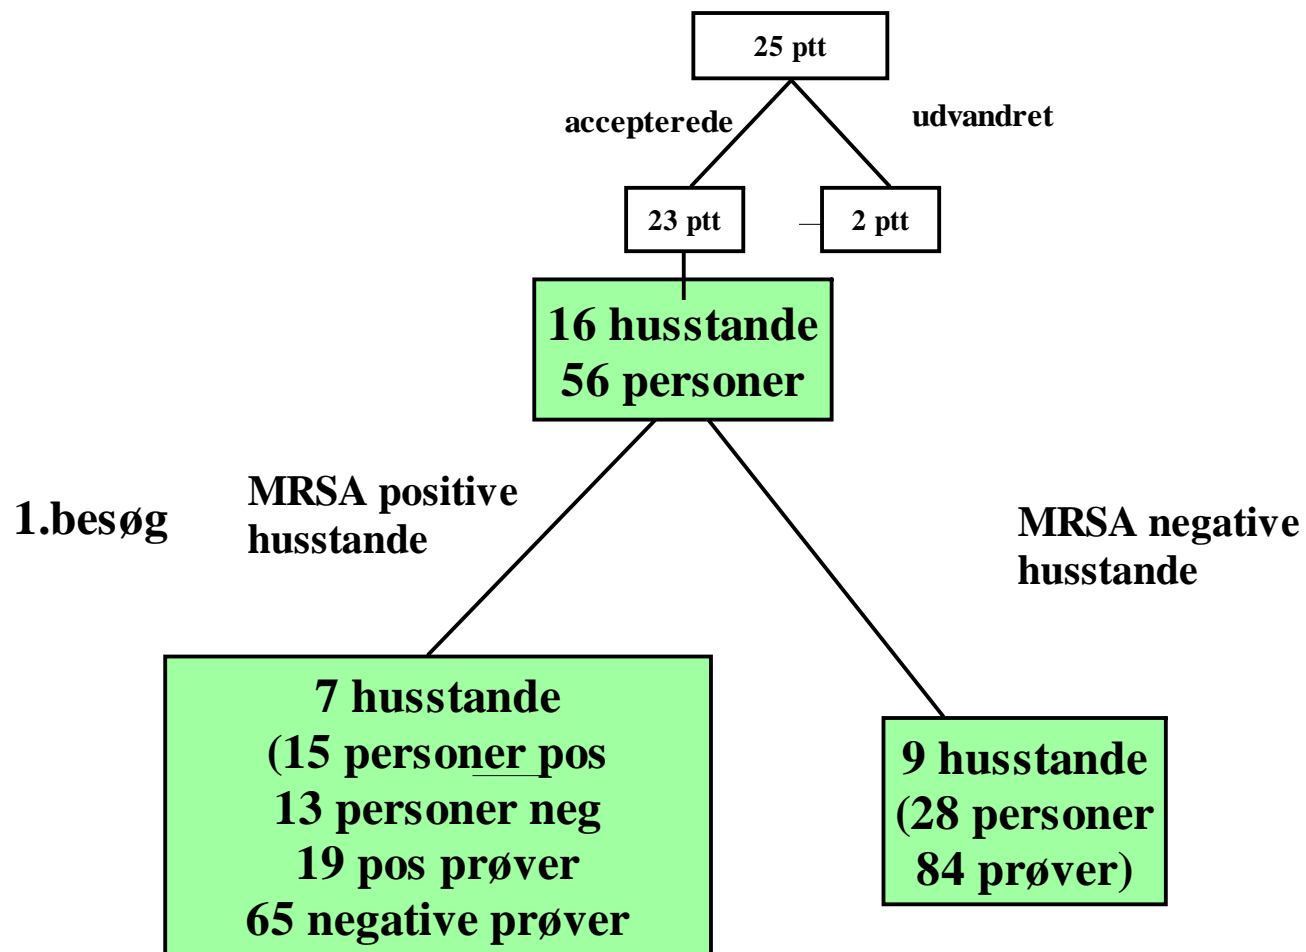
25 ptt

accepterede

udvandret

23 ptt

2 ptt

16 husstande
56 personer

1.besøg

MRSA positive husstande

MRSA negative husstande

7 husstande
(15 personer pos
13 personer neg
19 pos prøver
65 negative prøver

9 husstande
(28 personer
84 prøver)